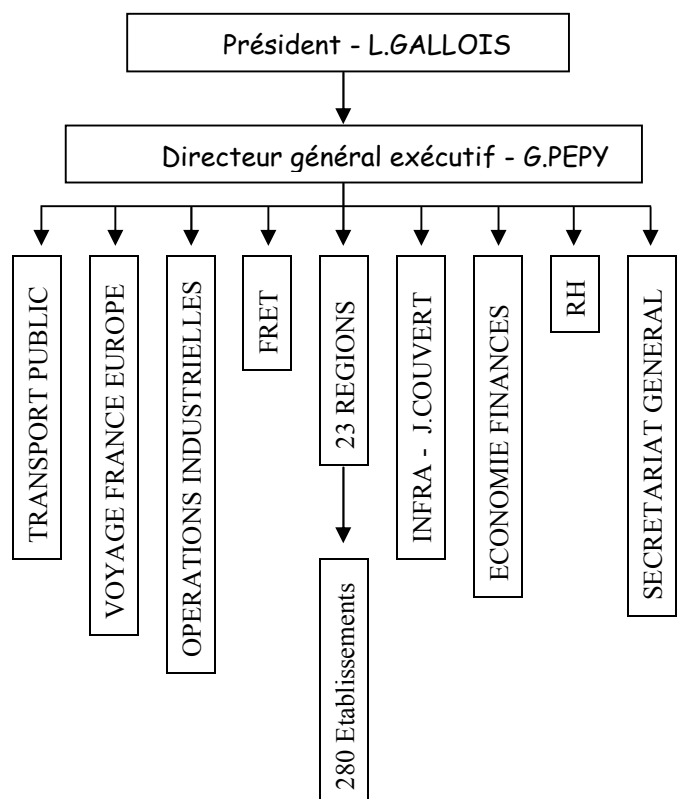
Président - L.GALLOIS

Directeur général exécutif - G.PEPY

TRANSPORT PUBLIC

VOYAGE FRANCE EUROPE

OPERATIONS INDUSTRIELLES

FRET

23 REGIONS

280 Etablissements

INFRA - J.COUVERT

ECONOMIE FINANCES

RH

SECRETARIAT GENERAL